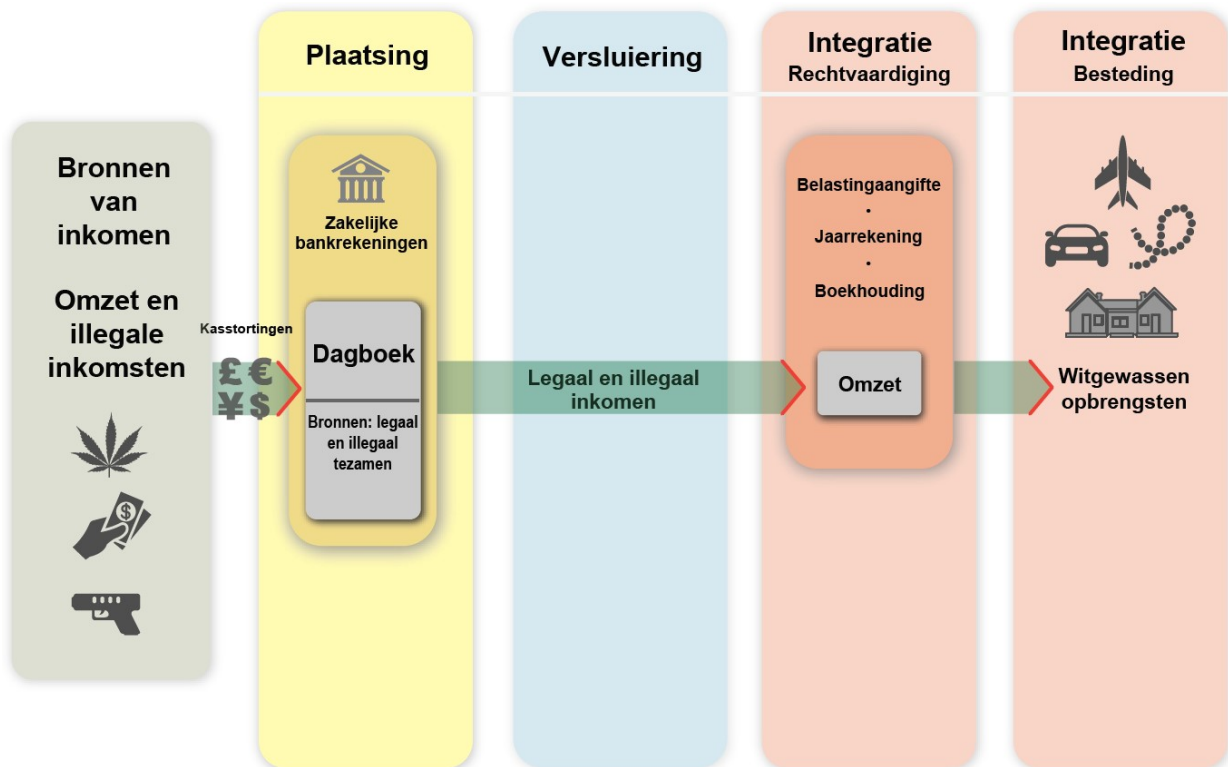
Plaatsing

Versluiering

Integratie
Rechtvaardiging

Integratie
Besteding

Bronnen van inkomen

Omzet en illegale inkomsten

Kasstortingen

£ €
¥ $

Zakelijke bankrekeningen

Dagboek

Bronnen: legaal en illegaal tezamen

Legaal en illegaal inkomen

Belastingaangifte
·
Jaarrekening
·
Boekhouding

Omzet

Witgewassen opbrengsten